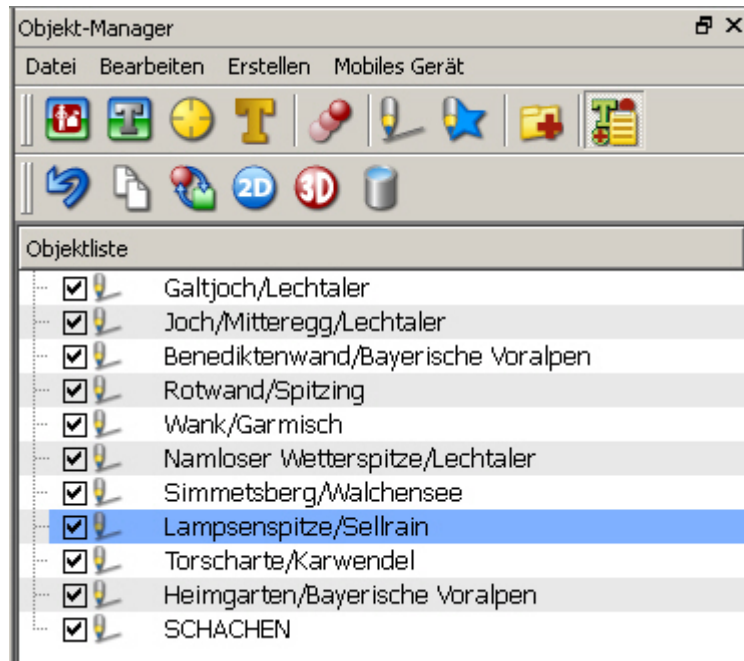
Objekt-Manager

Datei Bearbeiten Erstellen Mobiles Gerät

2D 3D

Objektliste

Galtjoch/Lechtaler
Joch/Mitteregg/Lechtaler
Benediktenwand/Bayerische Voralpen
Rotwand/Spitzing
Wank/Garmisch
Namloser Wetterspitze/Lechtaler
Simmetsberg/Walchensee
Lampsenspitze/Sellrain
Torscharte/Karwendel
Heimgarten/Bayerische Voralpen
SCHACHEN